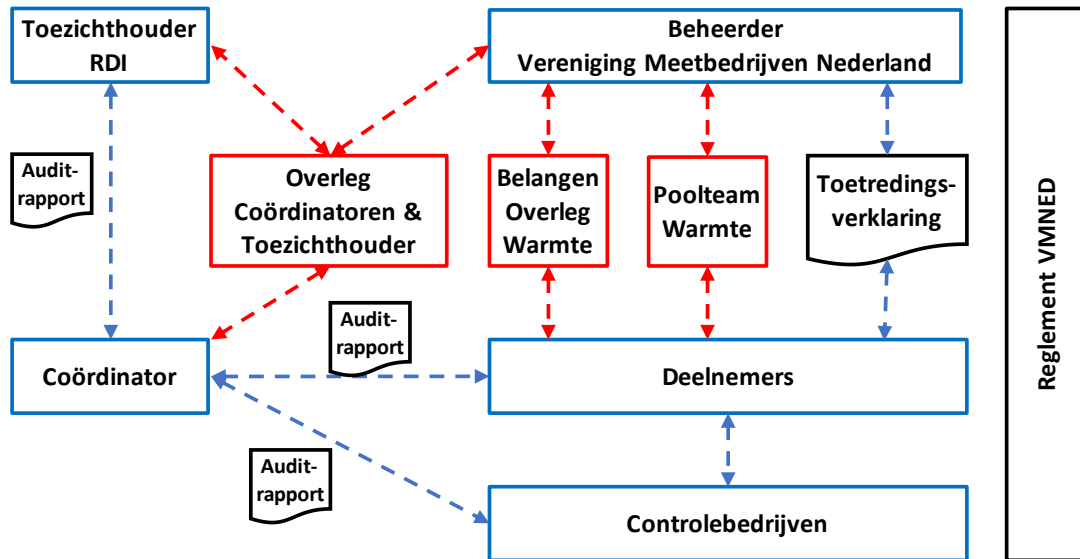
Toezichthouder RDI

Beheerder
Vereniging Meetbedrijven Nederland

Audit-rapport

Overleg Coördinatoren & Toezichthouder

Belangen Overleg Warmte

Poolteam Warmte

Toetredings-verklaring

Reglement VMNED

Audit-rapport

Coördinator

Deelnemers

Audit-rapport

Controlebedrijven